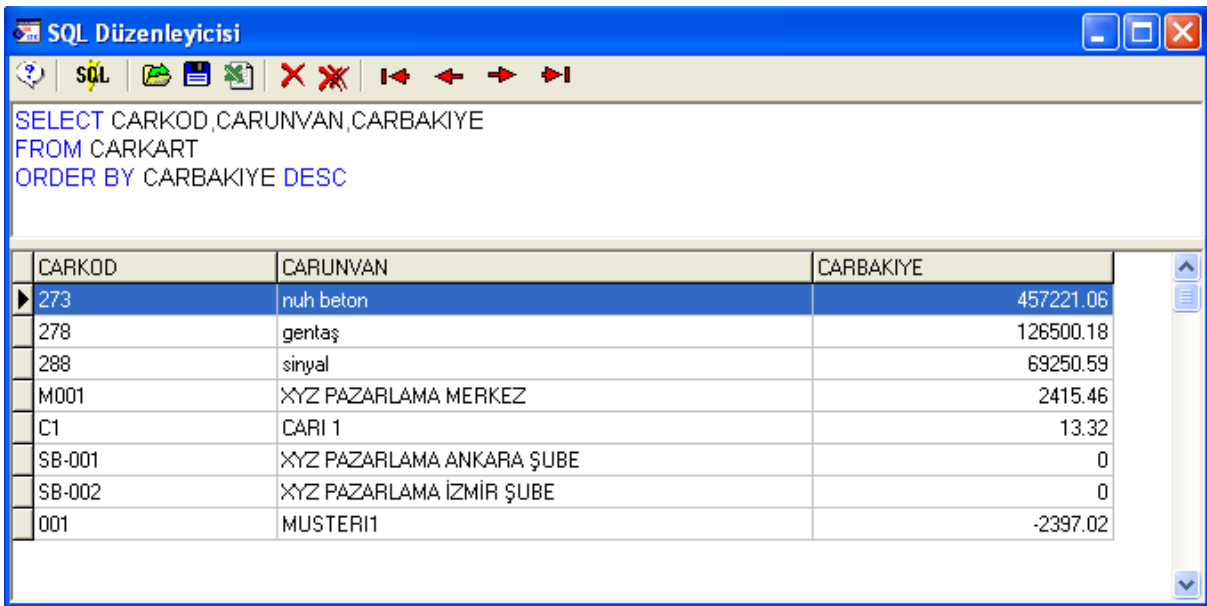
SQL Düzenleyicisi

SQL

SELECT CARKOD,CARUNVAN,CARBAKIYE
FROM CARKART
ORDER BY CARBAKIYE DESC

| CARKOD | CARUNVAN | CARBAKIYE |
|---|---|---|
| 273 | nuh beton | 457221.06 |
| 278 | gentaş | 126500.18 |
| 288 | sinyal | 69250.59 |
| M001 | XYZ PAZARLAMA MERKEZ | 2415.46 |
| C1 | CARI 1 | 13.32 |
| SB-001 | XYZ PAZARLAMA ANKARA ŞUBE | 0 |
| SB-002 | XYZ PAZARLAMA İZMİR ŞUBE | 0 |
| 001 | MUSTERI1 | -2397.02 |